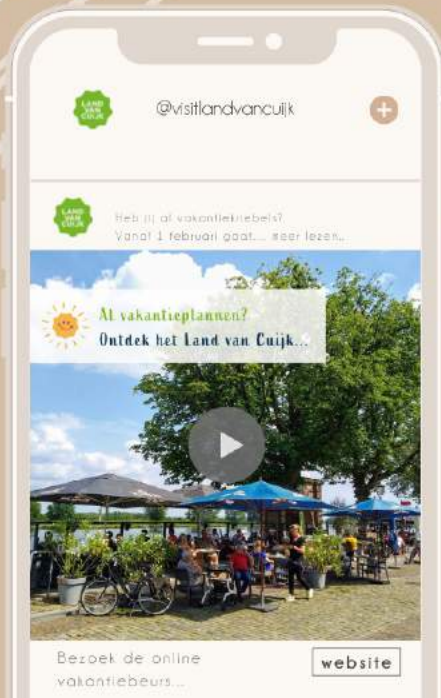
LAND VAN CUIJK

@visitlandvancuijk

LAND VAN CUIJK

Heb jij al vakantiekriebels? Vanaf 1 februari gaat... meer lezen...

Al vakantieplannen?
Ontdek het Land van Cuijk...

Bezoek de online vakantiebeurs...

website